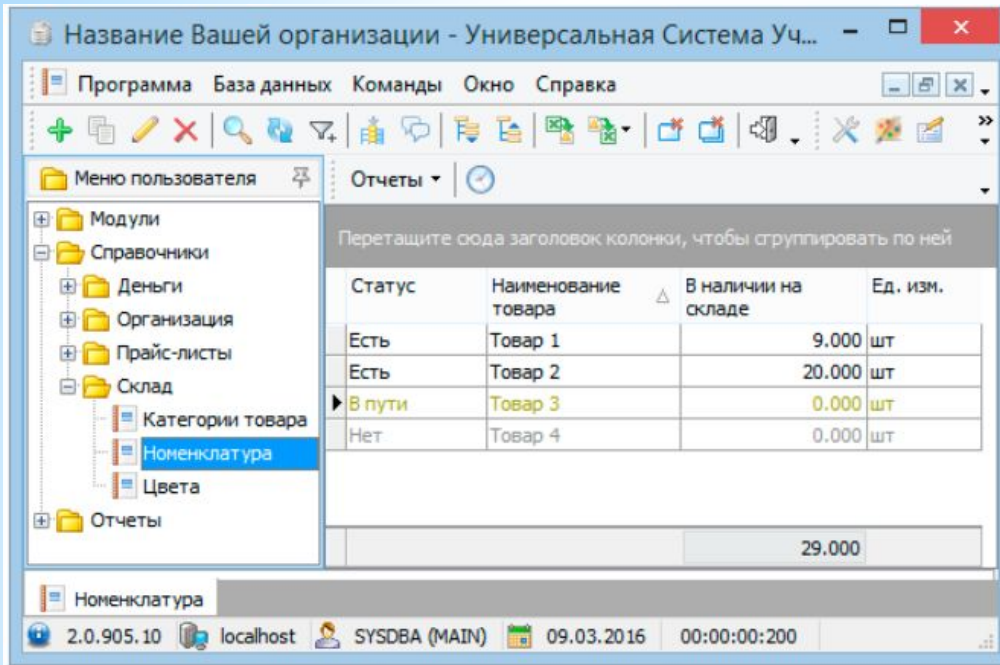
Название Вашей организации - Универсальная Система Уч...

Программа База данных Команды Окно Справка

Меню пользователя

Модули
Справочники
Деньги
Организация
Прайс-листы
Склад
Категории товара
Номенклатура
Цвета
Отчеты

Отчеты

Перетащите сюда заголовок колонки, чтобы сгруппировать по ней

| Статус | Наименование товара | В наличии на складе | Ед. изм. |
|---|---|---|---|
| Есть | Товар 1 | 9.000 | шт |
| Есть | Товар 2 | 20.000 | шт |
| В пути | Товар 3 | 0.000 | шт |
| Нет | Товар 4 | 0.000 | шт |
| | | 29.000 | |

Номенклатура

2.0.905.10 localhost SYSDBA (MAIN) 09.03.2016 00:00:00:200